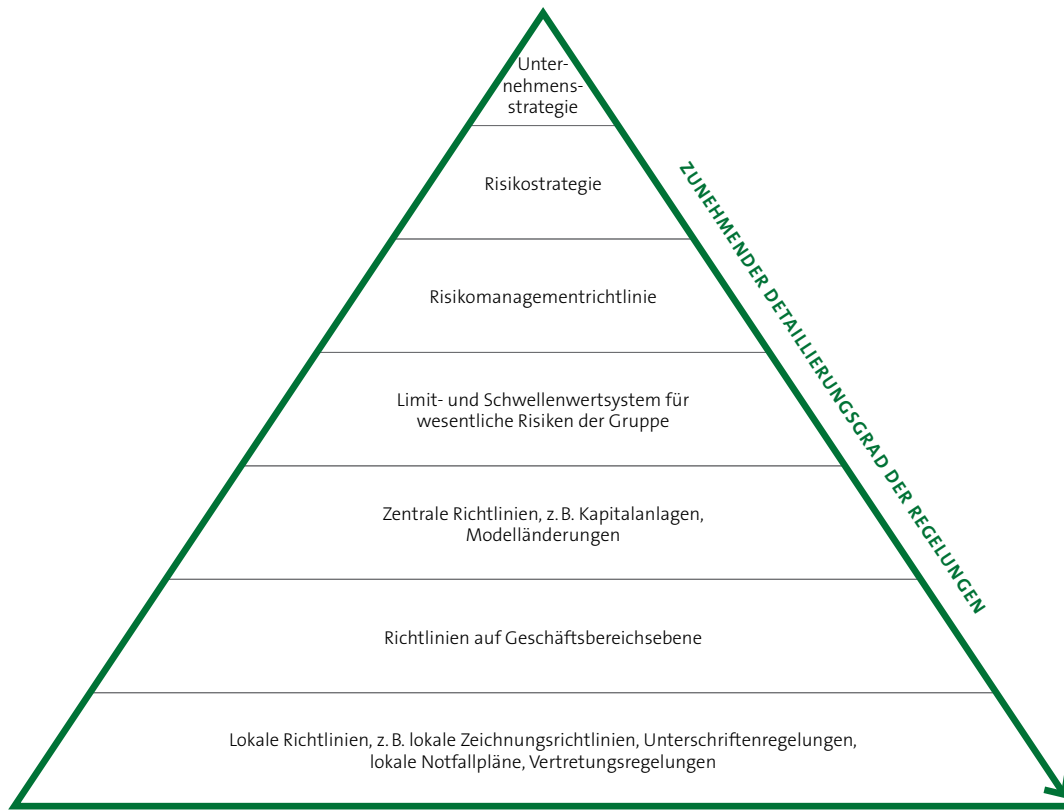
Unternehmensstrategie

Risikostrategie

Risikomanagementrichtlinie

Limit- und Schwellenwertsystem für wesentliche Risiken der Gruppe

Zentrale Richtlinien, z. B. Kapitalanlagen, Modelländerungen

Richtlinien auf Geschäftsbereichsebene

Lokale Richtlinien, z. B. lokale Zeichnungsrichtlinien, Unterschriftenregelungen, lokale Notfallpläne, Vertretungsregelungen

ZUNEHMENDER DETAILLIERUNGSGRAD DER REGELUNGEN